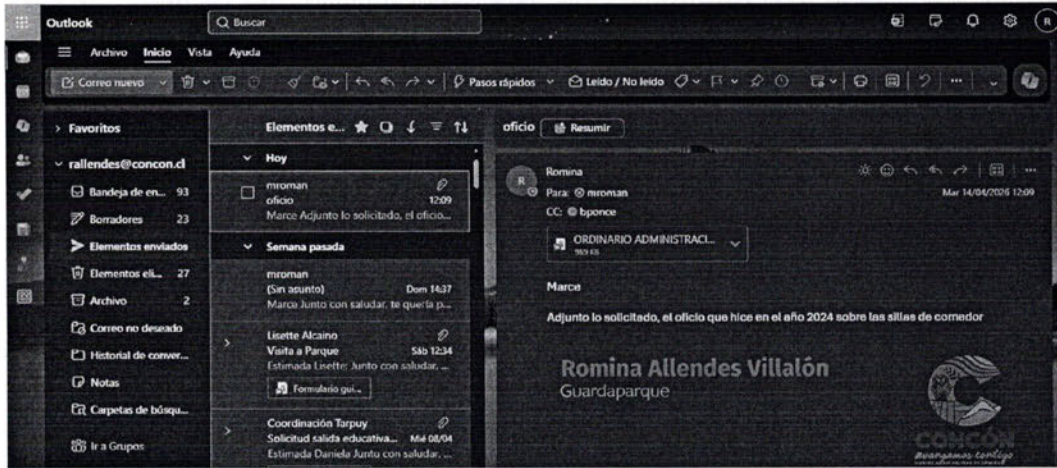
Outlook
Buscar

Archivo Inicio Vista Ayuda

Correo nuevo
Pasos rápidos
Leído / No leído

Favoritos
rallendes@concon.cl
Bandeja de en... 93
Borradores 23
Elementos enviados
Elementos eli... 27
Archivo 2
Correo no deseado
Historial de conver...
Notas
Carpetas de búsqu...
Ir a Grupos

Elementos e...
Hoy
mroman
oficio 12:09
Marce Adjunto lo solicitado, el oficio...
Semana pasada
mroman
(Sin asunto) Dom 14:37
Marce Junto con saludar, te quería p...
Lisette Alcaino
Visita a Parque Sáb 12:34
Estimada Lisette: Junto con saludar, ...
Formulario gui...
Coordinación Tarpuy
Solicitud salida educativa... Mié 08/04
Estimada Daniela Junto con saludar. ...

oficio Resumir

Romina
Para: mroman
CC: bponce
Mar 14/04/2026 12:09
ORDINARIO ADMINISTRACI...
989 KB

Marce

Adjunto lo solicitado, el oficio que hice en el año 2024 sobre las sillas de comedor

Romina Allendes Villalón
Guardaparque

CONCÓN
avanzamos contigo